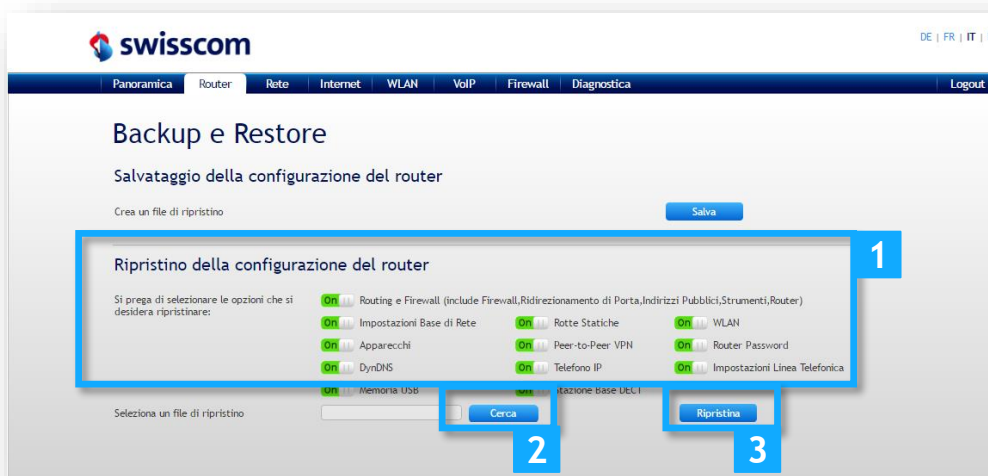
swisscom

DE | FR | IT |

Panoramica Router Rete Internet WLAN VoIP Firewall Diagnostica Logout

Backup e Restore

Salvataggio della configurazione del router

Crea un file di ripristino

Salva

1

Ripristino della configurazione del router

Si prega di selezionare le opzioni che si desidera ripristinare:

On Routing e Firewall (include Firewall,Ridirezionamento di Porta,Indirizzi Pubblici,Strumenti,Router)

On Impostazioni Base di Rete

On Rotte Statiche

On WLAN

On Apparecchi

On Peer-to-Peer VPN

On Router Password

On DynDNS

On Telefono IP

On Impostazioni Linea Telefonica

On Memoria USB

On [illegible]tazione Base DECT

Seleziona un file di ripristino

Cerca

Ripristina

2

3